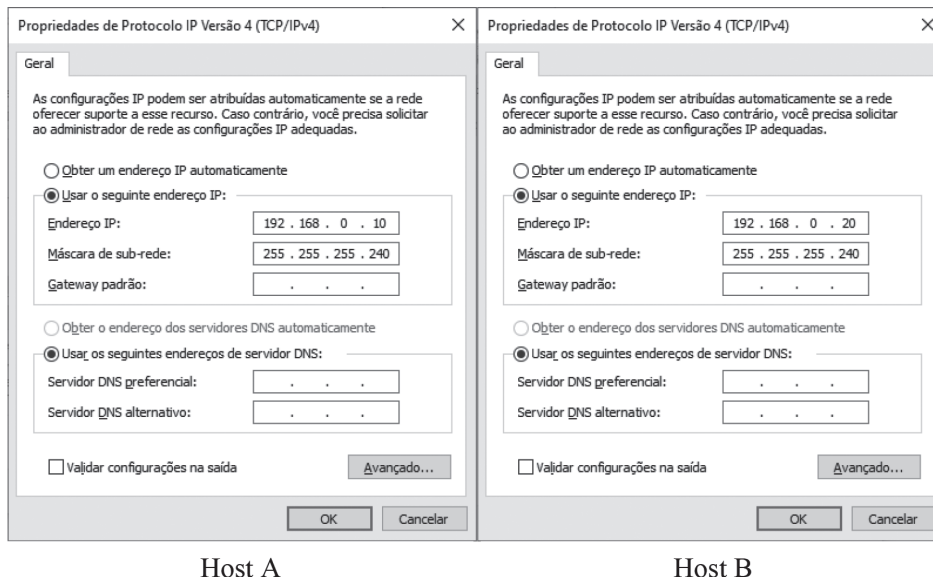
Propriedades de Protocolo IP Versão 4 (TCP/IPv4) ×

Geral

As configurações IP podem ser atribuídas automaticamente se a rede oferecer suporte a esse recurso. Caso contrário, você precisa solicitar ao administrador de rede as configurações IP adequadas.

Obter um endereço IP automaticamente

Usar o seguinte endereço IP:

Endereço IP: 192 . 168 . 0 . 10

Máscara de sub-rede: 255 . 255 . 255 . 240

Gateway padrão: . . .

Obter o endereço dos servidores DNS automaticamente

Usar os seguintes endereços de servidor DNS:

Servidor DNS preferencial: . . .

Servidor DNS alternativo: . . .

Validar configurações na saída

Avançado...

OK Cancelar

Host A

Propriedades de Protocolo IP Versão 4 (TCP/IPv4) ×

Geral

As configurações IP podem ser atribuídas automaticamente se a rede oferecer suporte a esse recurso. Caso contrário, você precisa solicitar ao administrador de rede as configurações IP adequadas.

Obter um endereço IP automaticamente

Usar o seguinte endereço IP:

Endereço IP: 192 . 168 . 0 . 20

Máscara de sub-rede: 255 . 255 . 255 . 240

Gateway padrão: . . .

Obter o endereço dos servidores DNS automaticamente

Usar os seguintes endereços de servidor DNS:

Servidor DNS preferencial: . . .

Servidor DNS alternativo: . . .

Validar configurações na saída

Avançado...

OK Cancelar

Host B